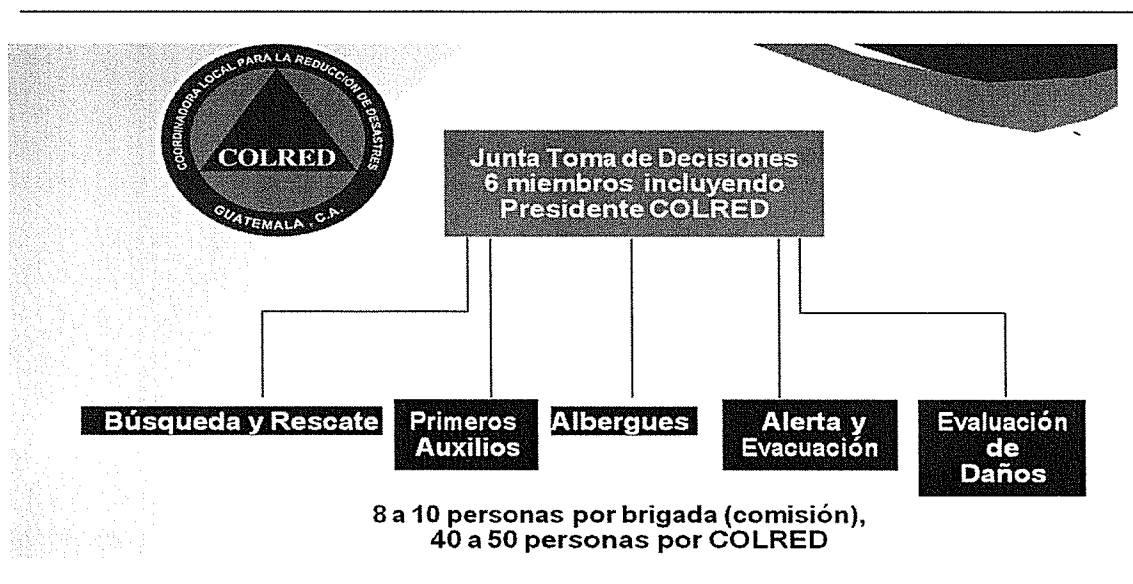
COORDINADORA LOCAL PARA LA REDUCCIÓN DE DESASTRES
COLRED
GUATEMALA, C.A.

Junta Toma de Decisiones
6 miembros incluyendo
Presidente COLRED

Búsqueda y Rescate

Primeros Auxilios

Albergues

Alerta y Evacuación

Evaluación de Daños

8 a 10 personas por brigada (comisión),
40 a 50 personas por COLRED